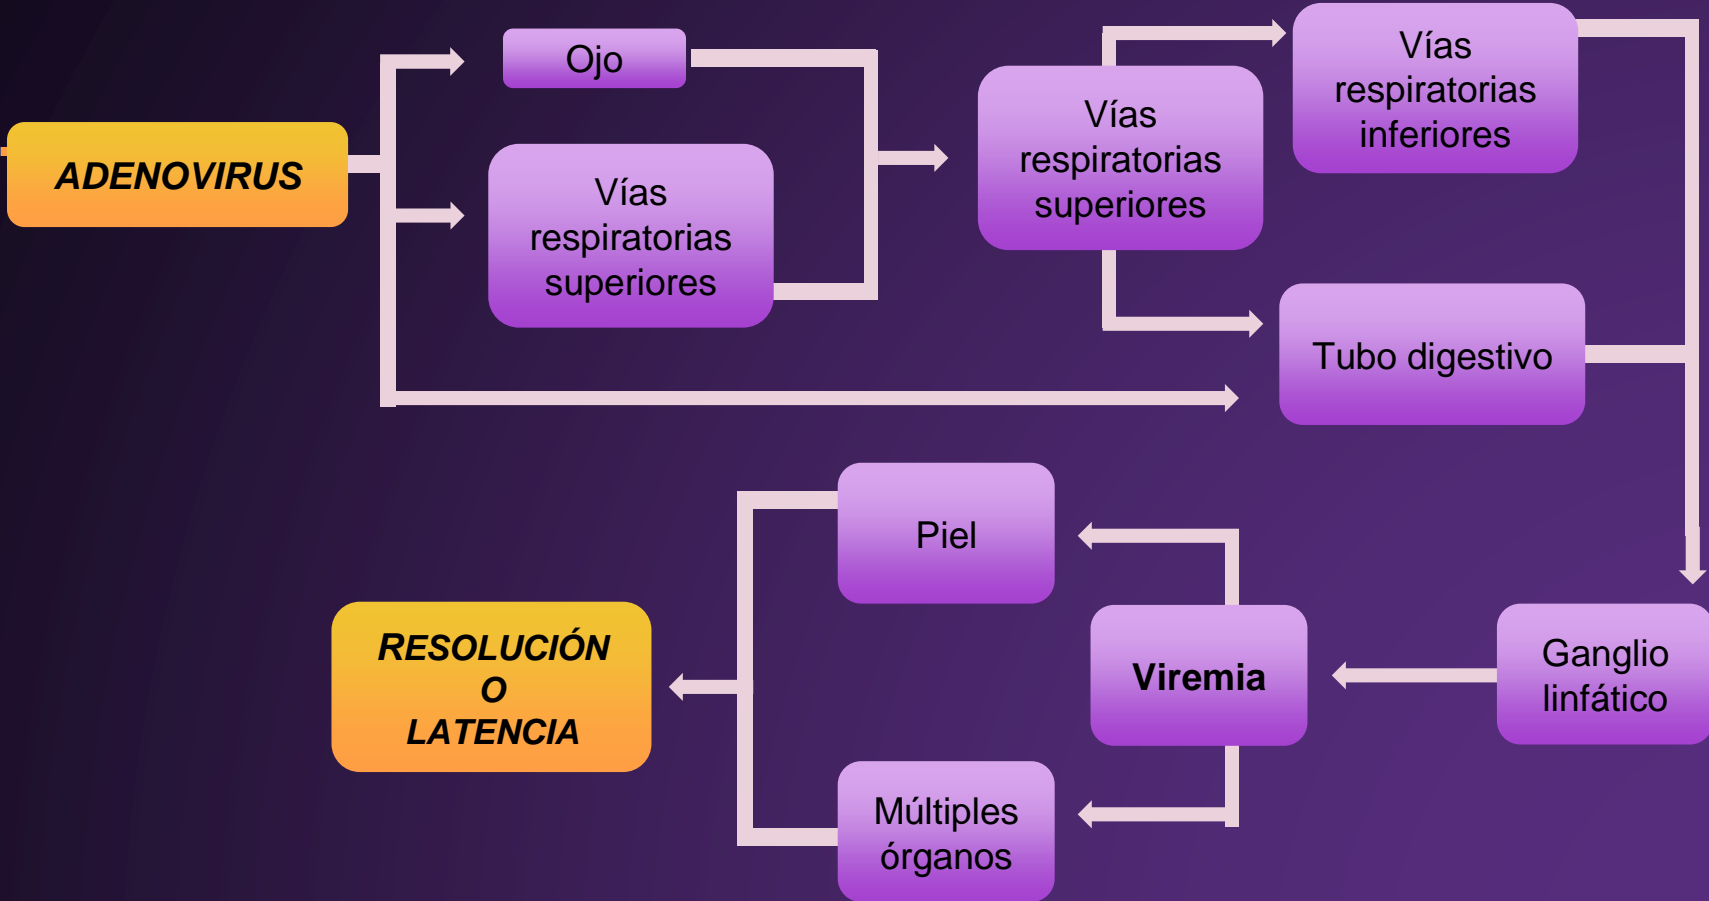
ADENOVIRUS

Ojo

Vías respiratorias superiores

Vías respiratorias superiores

Vías respiratorias inferiores

Tubo digestivo

Ganglio linfático

Viremia

Piel

Múltiples órganos

RESOLUCIÓN O LATENCIA